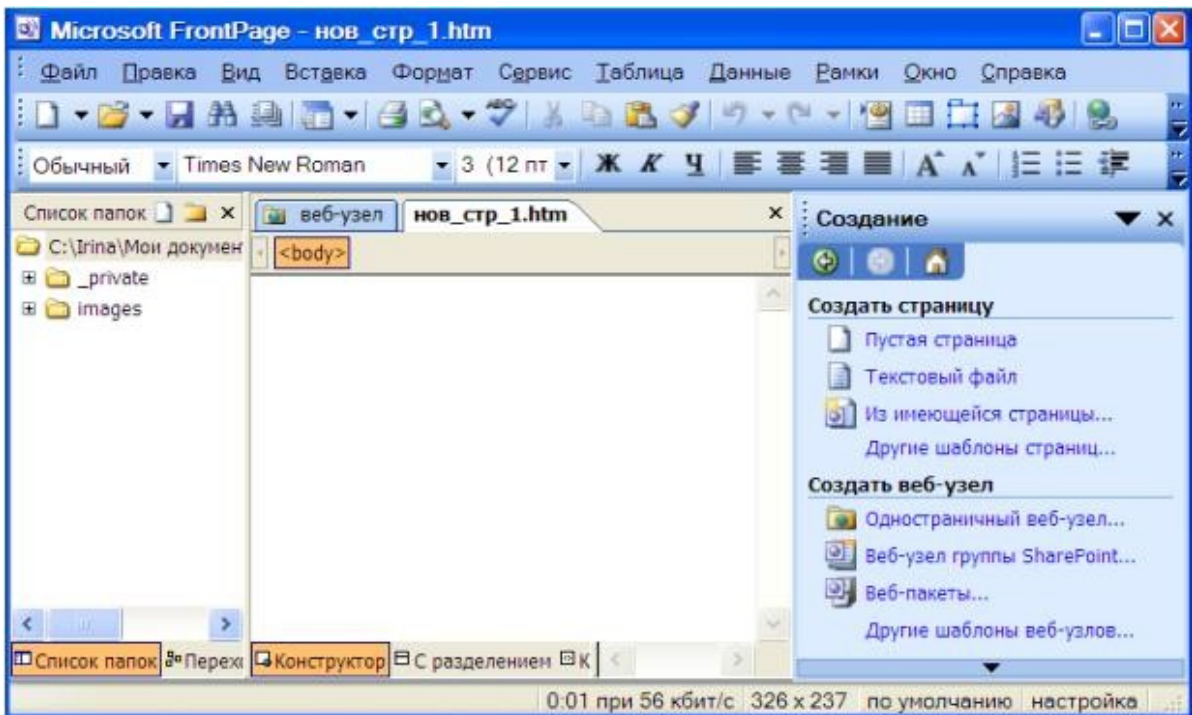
Microsoft FrontPage - нов_стр_1.htm

Файл Правка Вид Вставка Формат Сервис Таблица Данные Рамки Окно Справка

Обычный Times New Roman 3 (12 пт Ж К Ч

Список папок

C:\Irina\Мои докумен

_private

images

веб-узел нов_стр_1.htm

<body>

Создание

Создать страницу

Пустая страница

Текстовый файл

Из имеющейся страницы...

Другие шаблоны страниц...

Создать веб-узел

Одностраничный веб-узел...

Веб-узел группы SharePoint...

Веб-пакеты...

Другие шаблоны веб-узлов...

Список папок Перех Конструктор С разделением К

0:01 при 56 кбит/с 326 x 237 по умолчанию настройка